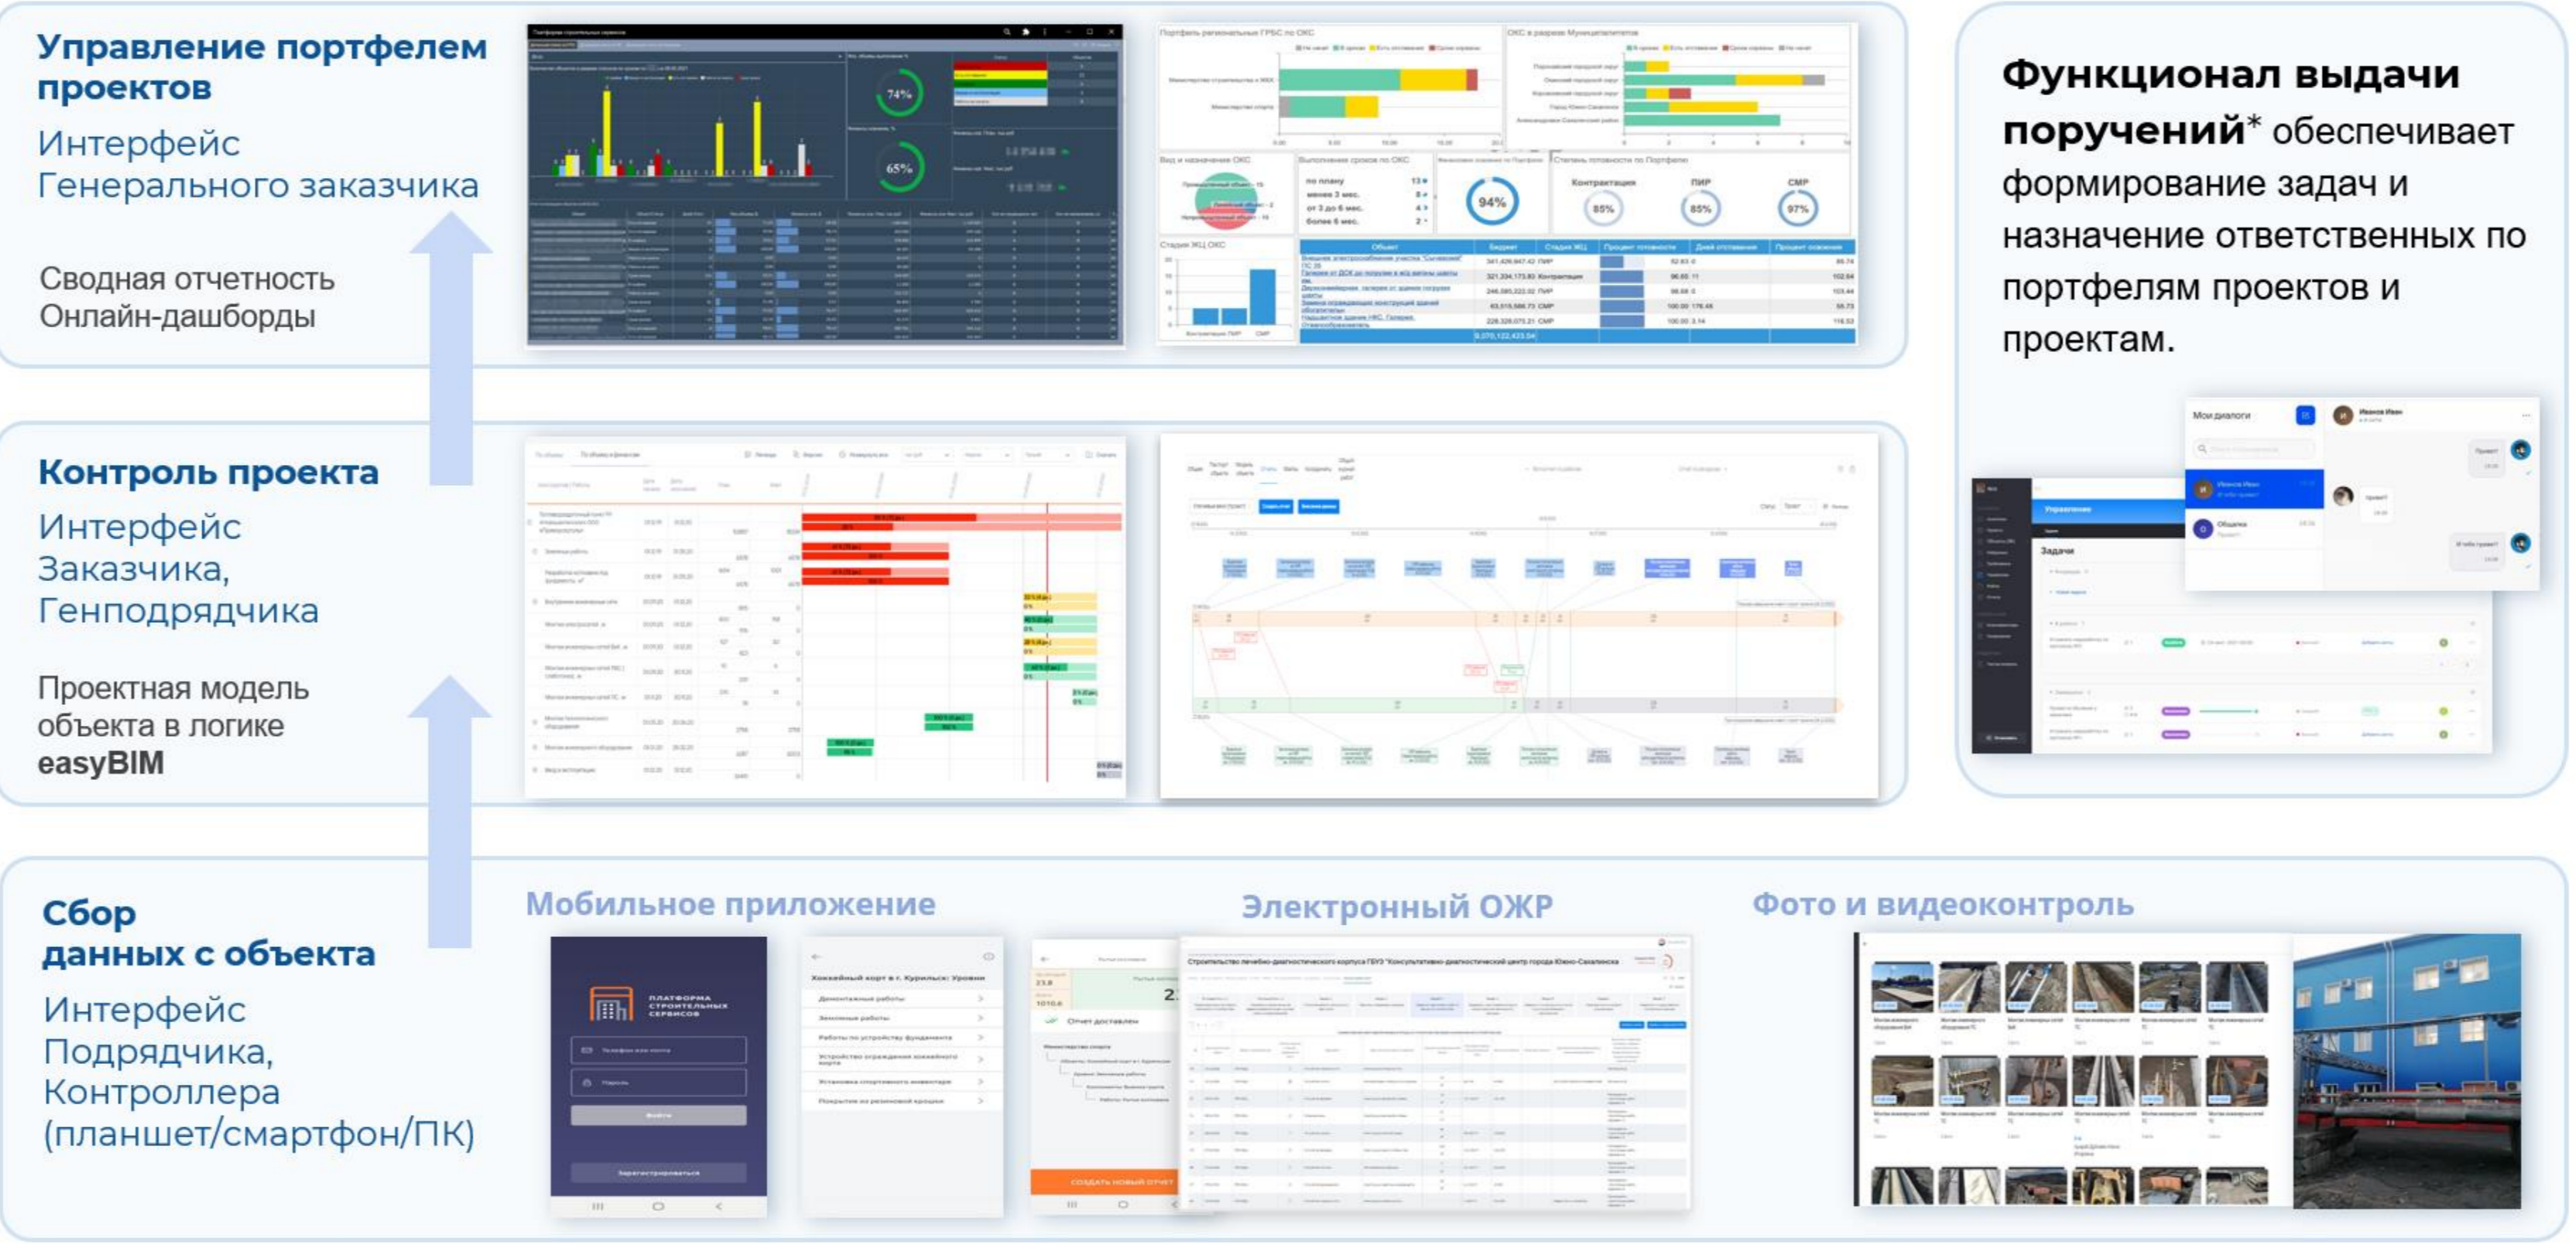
Управление портфелем проектов

Интерфейс Генерального заказчика

Сводная отчетность
Онлайн-дашборды

74%

65%

94%

85%

85%

97%

Функционал выдачи поручений* обеспечивает формирование задач и назначение ответственных по портфелям проектов и проектам.

Контроль проекта

Интерфейс Заказчика, Генподрядчика

Проектная модель объекта в логике easyBIM

Сбор данных с объекта

Интерфейс Подрядчика, Контроллера (планшет/смартфон/ПК)

Мобильное приложение

Электронный ОЖР

Фото и видеоконтроль

ПЛАТФОРМА СТРОИТЕЛЬНЫХ СЕРВИСОВ

Отчет доставлен

СОЗДАТЬ НОВЫЙ ОТЧЕТ